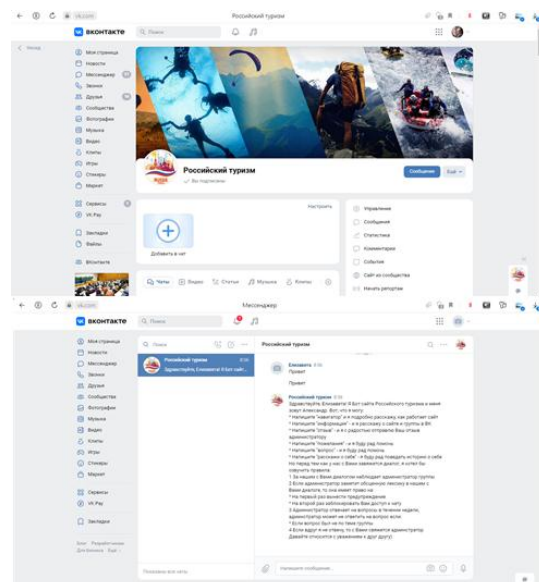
vk.com

Российский туризм

вконтакте

Поиск

Назад

Моя страница

Новости

Мессенджер

Звонки

Друзья

Сообщества

Фотографии

Музыка

Видео

Клипы

Игры

Стикеры

Маркет

Сервисы

VK Pay

Закладки

Файлы

ВКонтакте

Российский туризм

Вы подписаны

Сообщение

Ещё

Настроить

Добавить в чат

Управление

Сообщения

Статистика

Комментарии

События

Сайт из сообщества

Начать репортаж

Чаты

Видео

Статьи

Музыка

Клипы

vk.com

Мессенджер

вконтакте

Поиск

Моя страница

Новости

Мессенджер

Звонки

Друзья

Сообщества

Фотографии

Музыка

Видео

Клипы

Игры

Стикеры

Маркет

Сервисы

VK Pay

Закладки

Блог Разработчикам Для бизнеса Ещё

Поиск

Российский туризм

Здравствуйте Елизавета! Я Бот сайт...

Российский туризм

Елизавета

Привет

Привет

Российский туризм

Здравствуйте Елизавета! Я Бот сайта Российского туризма и меня зовут Александр. Вот, что я могу:
* Напишите "навигатор" и я подробно расскажу как работает сайт
* Напишите "информация" - и я расскажу о сайте и группы в ВК
* Напишите "отзыв" - и я с радостью отправлю Ваш отзыв администратору
* Напишите "Нажаловаться" - и я буду рад помочь
* Напишите "вопрос" - и я буду рад помочь
* Напишите "расскажи о себе" - и я буду рад поведать историю о себе
Но перед тем как у Вас завяжется диалог, я хотел бы озвучить правила:
1 За нашим с Вами диалогом наблюдает администратор группы
2 Если администратор заметит обсценную лексику в нашем с Вами диалоге, то она имеет право на:
* На первый раз вынести предупреждение
* На второй раз заблокировать Вам доступ к чату
3 Администратор ответит на вопросы в течение недели, администратор может не ответить на вопрос если:
* Если вопрос был не по теме группы
4 Если вдруг я не отвечу, то с Вами свяжется администратор
Давайте относится с уважением к друг другу!

Напишите сообщение...